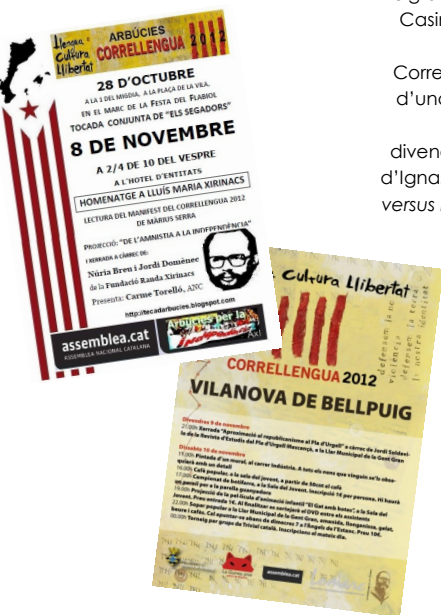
Casin

Corre
d'una

divene
d'Igna
versus

Llengua Cultura Llibertat
ARBÚCIES
CORRELLENGUA 2012

28 D'OCTUBRE
A LA 1 DEL MIGDIA, A LA PLAÇA DE LA VILA, EN EL MARC DE LA FESTA DEL FLABIOL
TOCADA CONJUNTA DE "ELS SEGADORS"

8 DE NOVEMBRE
A 2/4 DE 10 DEL VESPRE
A L'HOTEL D'ENTITATS

HOMENATGE A LLUÍS MARIA XIRINACS

LECTURA DEL MANIFEST DEL CORRELLENGUA 2012 DE MÀRIUS SERRA

PROJECCIÓ: "DE L'AMNISTIA A LA INDEPENDÈNCIA"
I XERRADA A CÀRREC DE:
Núria Breu i Jordi Domènec
de la Fundació Randa Xirinacs
Presenta: Carme Torelló, ANC

http://tecadarbucies.blogspot.com

assemblea.cat
ASSEMBLEA NACIONAL CATALANA

Arbúcies per la Independència

Llengua Cultura Llibertat
defensem la terra
defensem la llengua
violència de l'Estat

CORRELLENGUA 2012
VILANOVA DE BELLPUIG

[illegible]

assemblea.cat